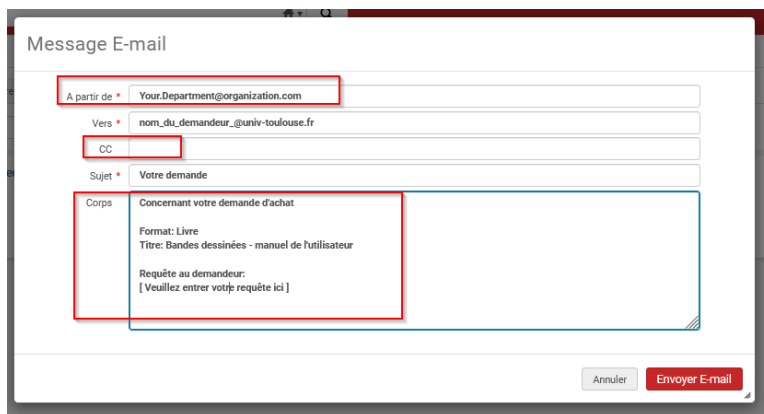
Message E-mail

A partir de * Your.Department@organization.com

Vers * nom_du_demandeur_@univ-toulouse.fr

CC

Sujet * Votre demande

Corps

Concernant votre demande d'achat

Format: Livre
Titre: Bandes dessinées - manuel de l'utilisateur

Requête au demandeur:
[ Veuillez entrer votre requête ici ]

Annuler

Envoyer E-mail